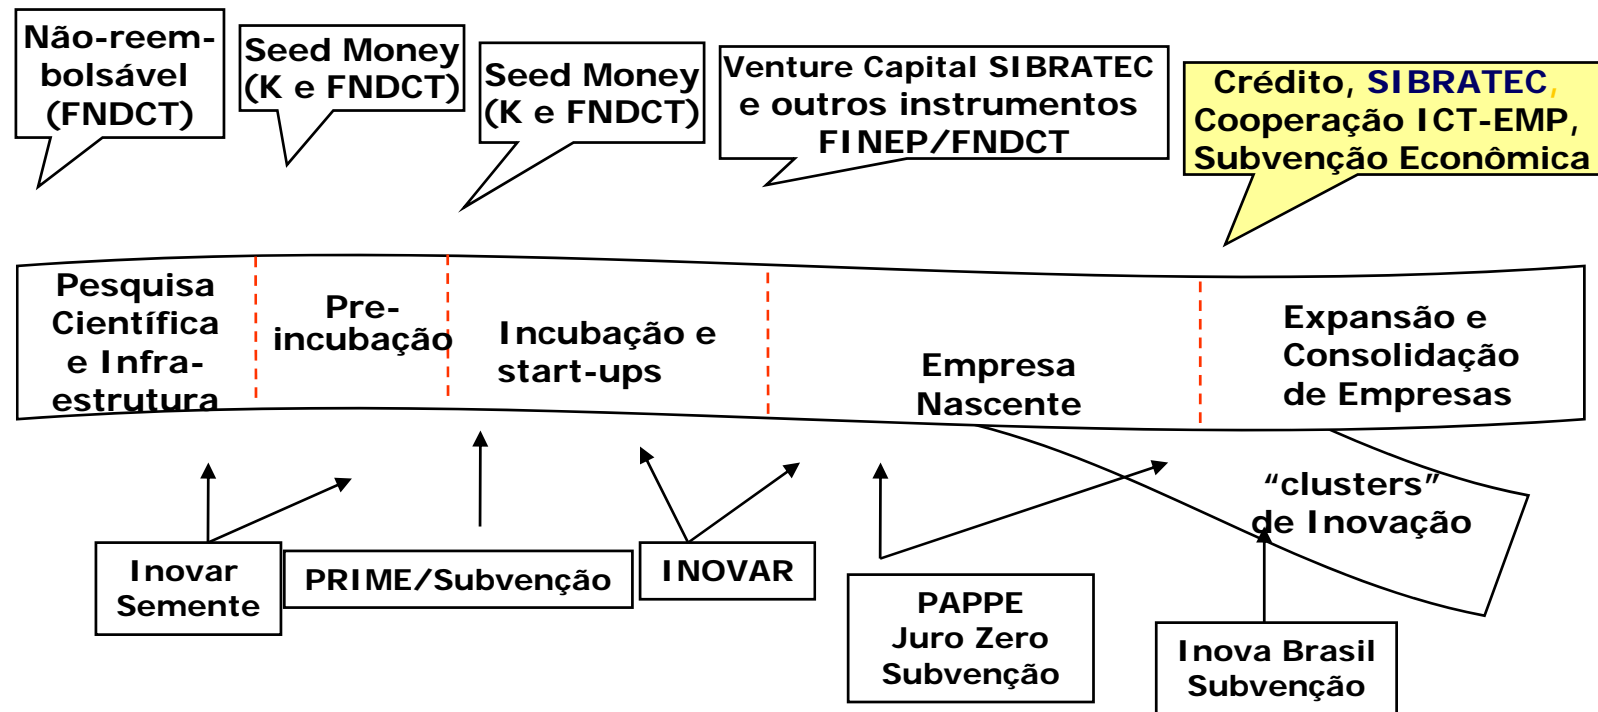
Não-reembolsável (FNDCT)

Seed Money (K e FNDCT)

Seed Money (K e FNDCT)

Venture Capital SIBRATEC e outros instrumentos FINEP/FNDCT

Crédito, SIBRATEC, Cooperação ICT-EMP, Subvenção Econômica

Pesquisa Científica e Infraestrutura

Pre-incubação

Incubação e start-ups

Empresa Nascente

Expansão e Consolidação de Empresas

"clusters" de Inovação

Inovar Semente

PRIME/Subvenção

INOVAR

PAPPE Juro Zero Subvenção

Inova Brasil Subvenção